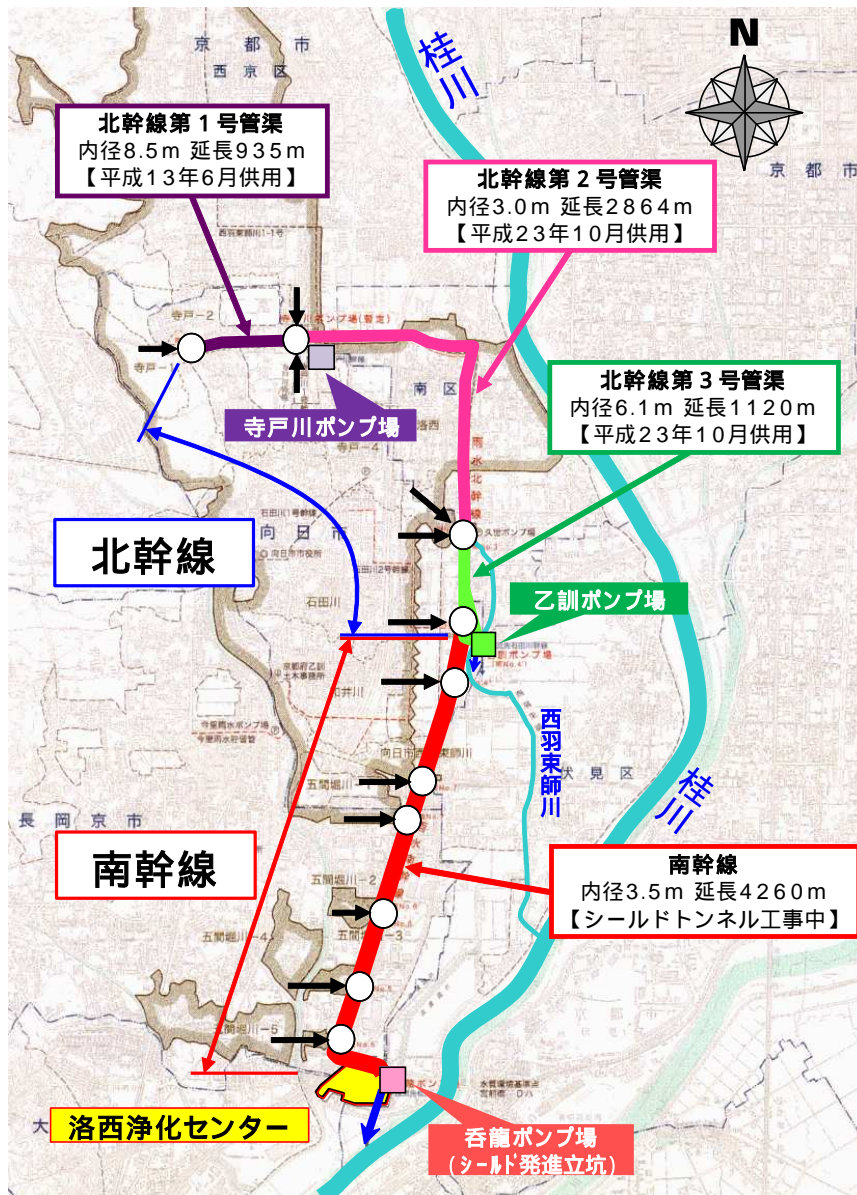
京都市
西京区

北幹線第１号管渠
内径8.5ｍ 延長９３５ｍ
【平成１３年６月供用】

桂川

N

京都市

北幹線第２号管渠
内径3.0ｍ 延長２８６４ｍ
【平成２３年１０月供用】

寺戸川ポンプ場

南区

北幹線第３号管渠
内径6.1ｍ 延長１１２０ｍ
【平成２３年１０月供用】

北幹線

向日市

石田川

乙訓ポンプ場

西羽束師川

伏見区

桂川

長岡京市

南幹線

南幹線
内径3.5ｍ 延長４２６０ｍ
【シールドトンネル工事中】

洛西浄化センター

呑龍ポンプ場
（シールド発進立坑）